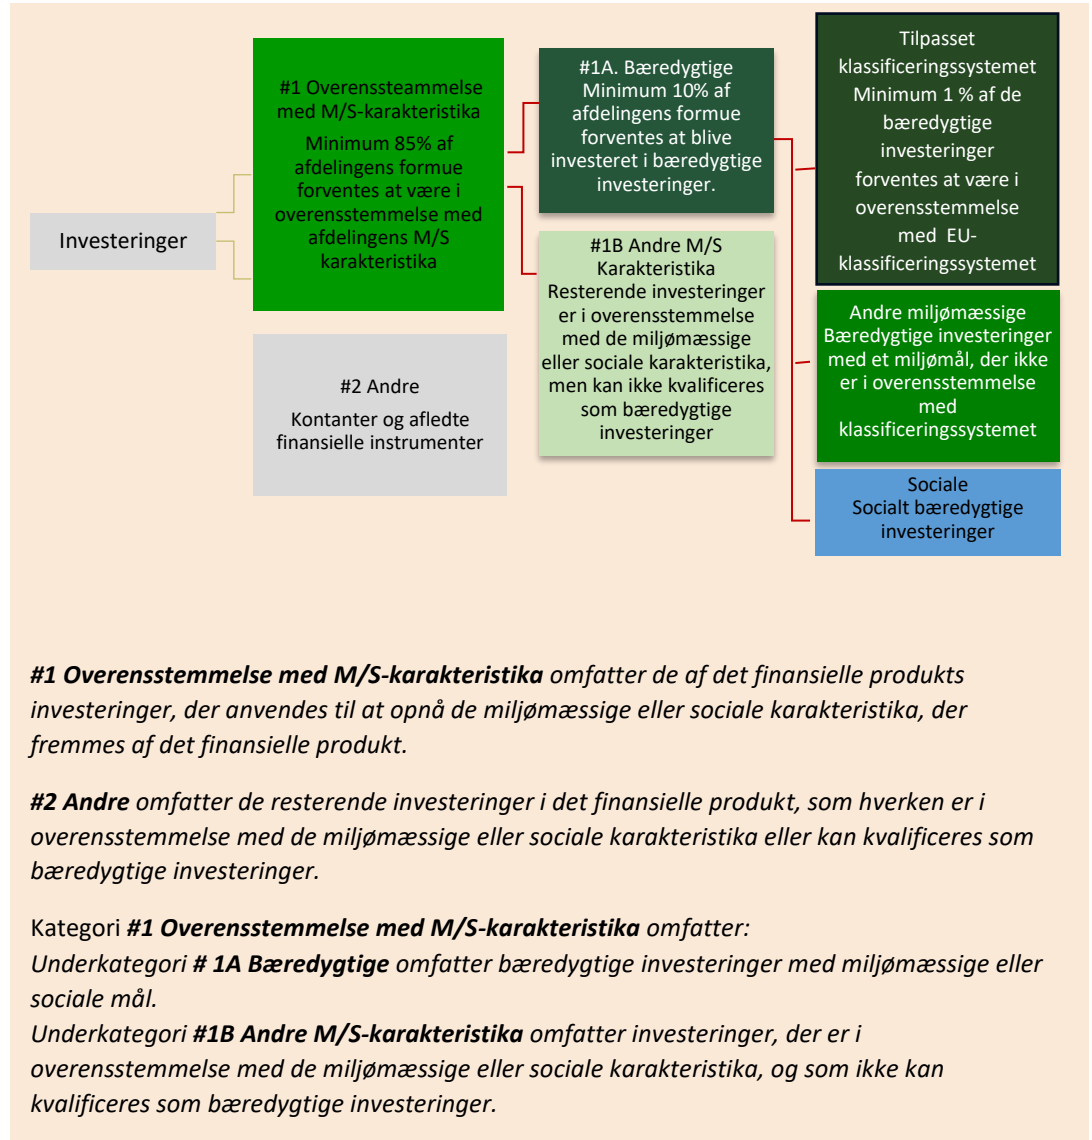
Investeringer

#1 Overenssteammelse med M/S-karakteristika
Minimum 85% af afdelingens formue forventes at være i overensstemmelse med afdelingens M/S karakteristika

#2 Andre
Kontanter og afledte finansielle instrumenter

#1A. Bæredygtige
Minimum 10% af afdelingens formue forventes at blive investeret i bæredygtige investeringer.

#1B Andre M/S Karakteristika
Resterende investeringer er i overensstemmelse med de miljømæssige eller sociale karakteristika, men kan ikke kvalificeres som bæredygtige investeringer

Tilpasset klassificeringssystemet
Minimum 1 % af de bæredygtige investeringer forventes at være i overensstemmelse med EU-klassificeringssystemet

Andre miljømæssige Bæredygtige investeringer med et miljømål, der ikke er i overensstemmelse med klassificeringssystemet

Sociale
Socialt bæredygtige investeringer

*#1 Overensstemmelse med M/S-karakteristika* omfatter de af det finansielle produkts investeringer, der anvendes til at opnå de miljømæssige eller sociale karakteristika, der fremmes af det finansielle produkt.

*#2 Andre* omfatter de resterende investeringer i det finansielle produkt, som hverken er i overensstemmelse med de miljømæssige eller sociale karakteristika eller kan kvalificeres som bæredygtige investeringer.

Kategori *#1 Overensstemmelse med M/S-karakteristika* omfatter:
Underkategori *# 1A Bæredygtige* omfatter bæredygtige investeringer med miljømæssige eller sociale mål.
Underkategori *#1B Andre M/S-karakteristika* omfatter investeringer, der er i overensstemmelse med de miljømæssige eller sociale karakteristika, og som ikke kan kvalificeres som bæredygtige investeringer.